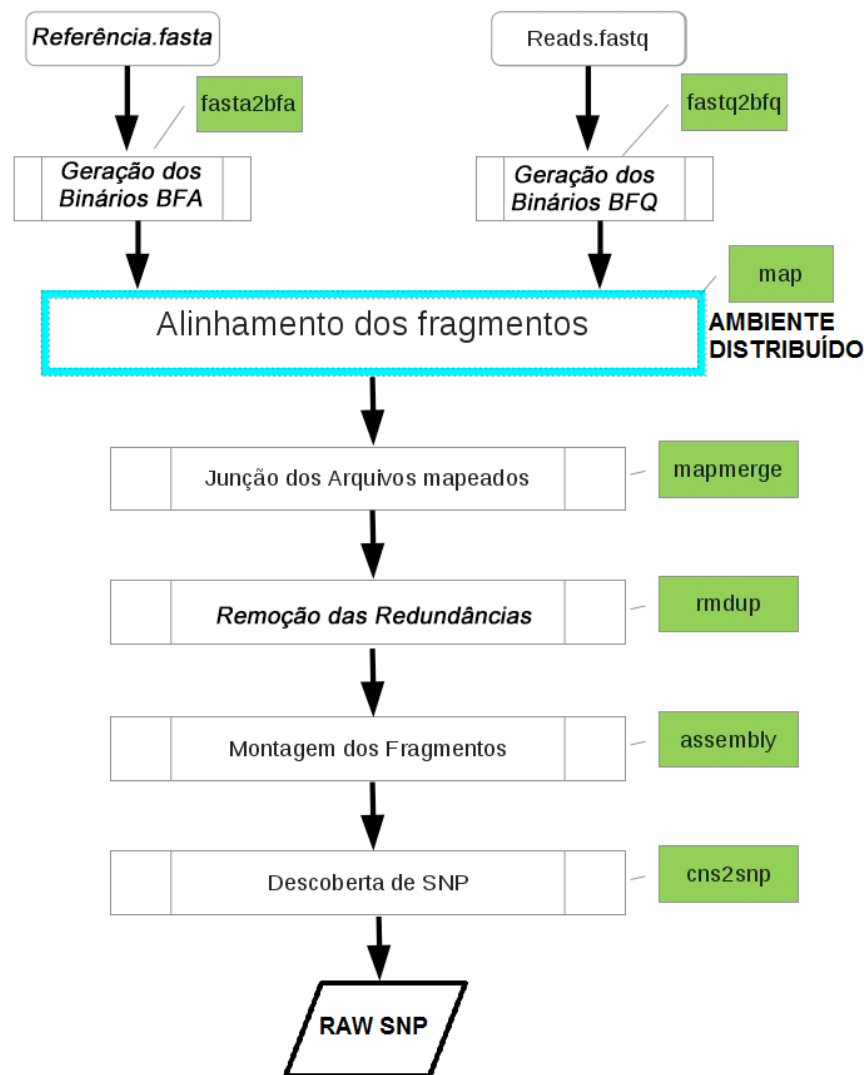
Referência.fasta

Reads.fastq

fasta2bfa

fastq2bfq

Geração dos Binários BFA

Geração dos Binários BFQ

map

Alinhamento dos fragmentos

AMBIENTE DISTRIBUÍDO

Junção dos Arquivos mapeados

mapmerge

Remoção das Redundâncias

rmdup

Montagem dos Fragmentos

assembly

Descoberta de SNP

cns2snp

RAW SNP